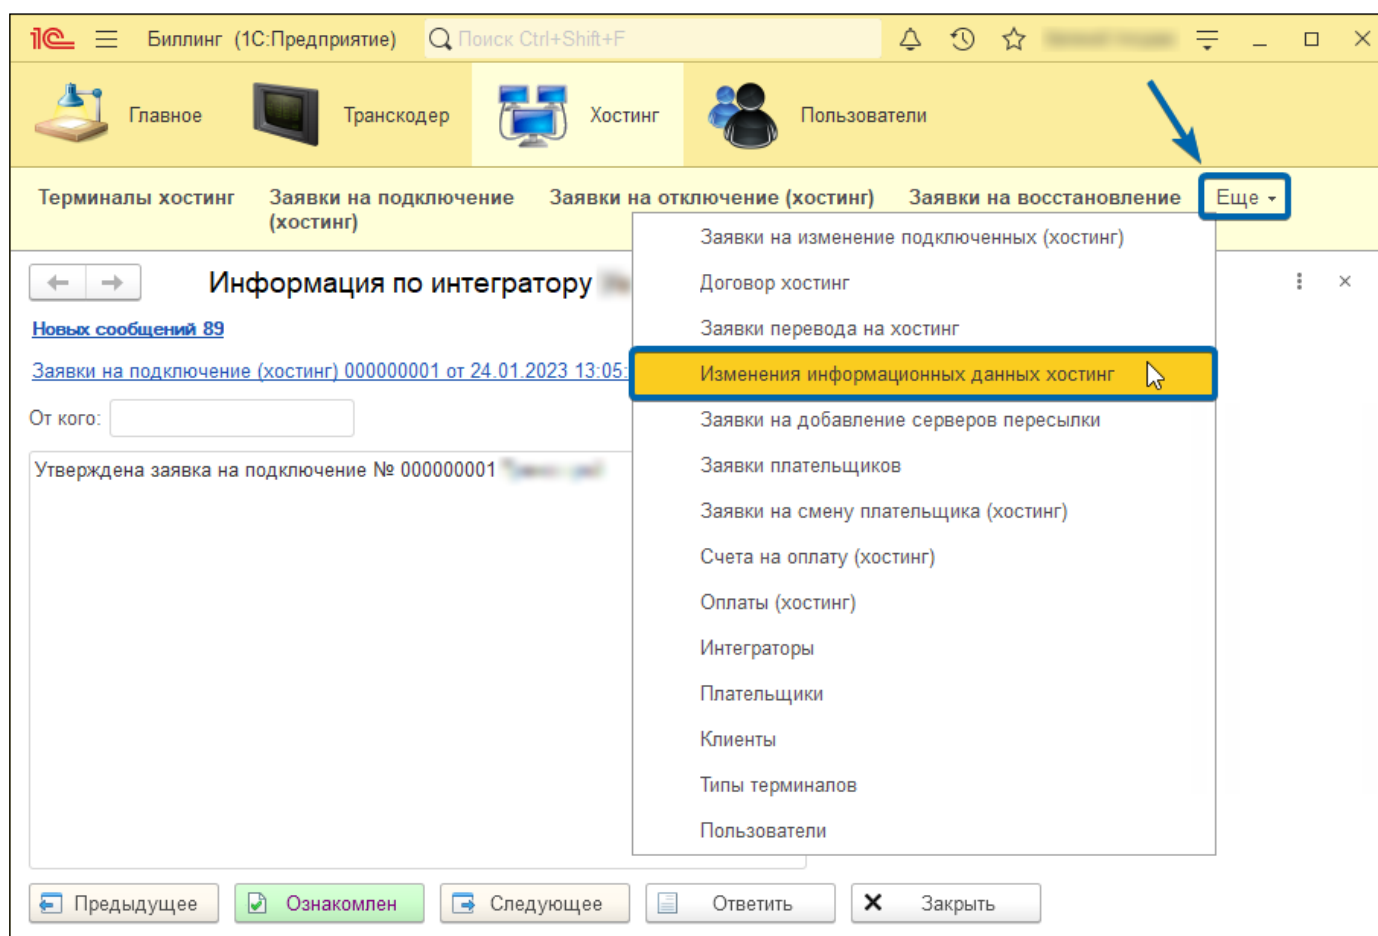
Биллинг (1С:Предприятие)

Поиск Ctrl+Shift+F

Главное

Транскодер

Хостинг

Пользователи

Терминалы хостинг

Заявки на подключение (хостинг)

Заявки на отключение (хостинг)

Заявки на восстановление

Еще

Информация по интегратору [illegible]

Новых сообщений 89

Заявки на подключение (хостинг) 000000001 от 24.01.2023 13:05:

От кого:

Утверждена заявка на подключение № 000000001 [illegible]

Заявки на изменение подключенных (хостинг)

Договор хостинг

Заявки перевода на хостинг

Изменения информационных данных хостинг

Заявки на добавление серверов пересылки

Заявки плательщиков

Заявки на смену плательщика (хостинг)

Счета на оплату (хостинг)

Оплаты (хостинг)

Интеграторы

Плательщики

Клиенты

Типы терминалов

Пользователи

Предыдущее

Ознакомлен

Следующее

Ответить

Закрыть